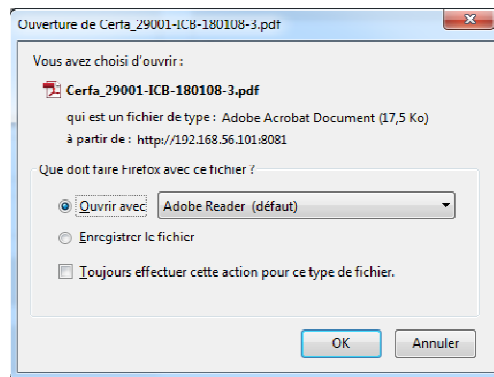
Ouverture de Cerfa_29001-ICB-180108-3.pdf

Vous avez choisi d'ouvrir :

Cerfa_29001-ICB-180108-3.pdf

qui est un fichier de type : Adobe Acrobat Document (17,5 Ko)

à partir de : http://192.168.56.101:8081

Que doit faire Firefox avec ce fichier ?

Ouvrir avec Adobe Reader (défaut)

Enregistrer le fichier

Toujours effectuer cette action pour ce type de fichier.

OK

Annuler